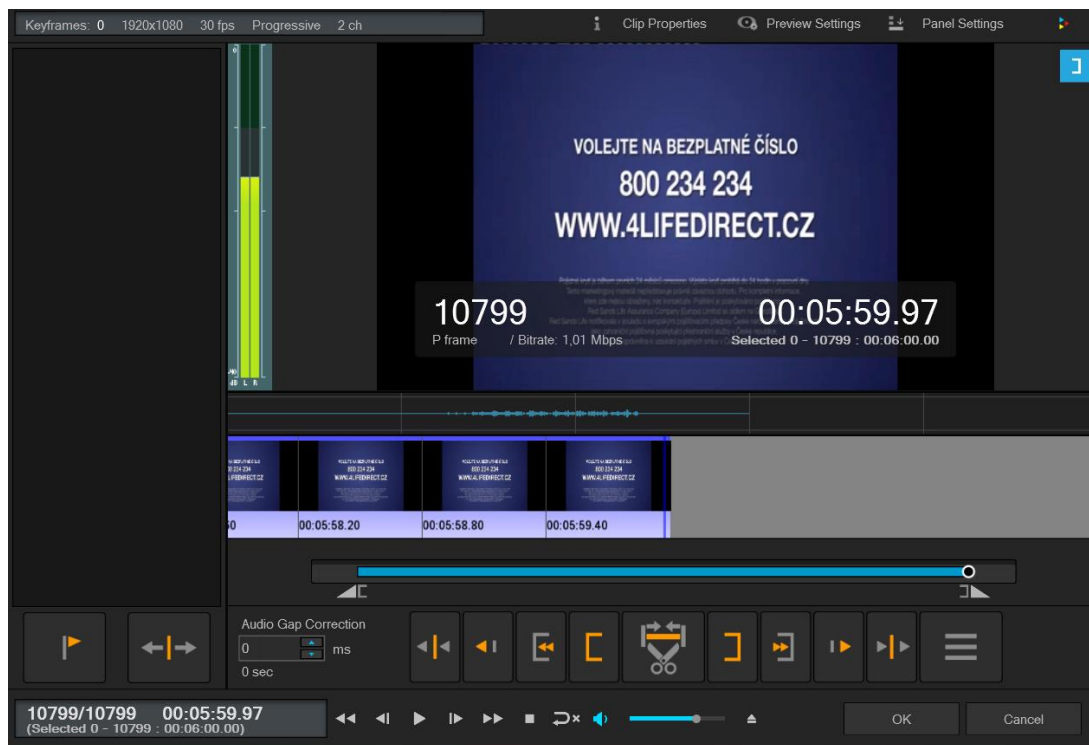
Keyframes: 0 1920x1080 30 fps Progressive 2 ch

Clip Properties Preview Settings Panel Settings

VOLEJTE NA BEZPLATNÉ ČÍSLO
800 234 234
WWW.4LIFEDIRECT.CZ

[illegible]

10799
P frame / Bitrate: 1,01 Mbps

00:05:59.97
Selected 0 - 10799 : 00:06:00.00

VOLEJTE NA BEZPLATNÉ ČÍSLO 800 234 234 WWW.4LIFEDIRECT.CZ

00:05:58.20 00:05:58.80 00:05:59.40

Audio Gap Correction
0 ms
0 sec

10799/10799 00:05:59.97
(Selected 0 - 10799 : 00:06:00.00)

OK Cancel